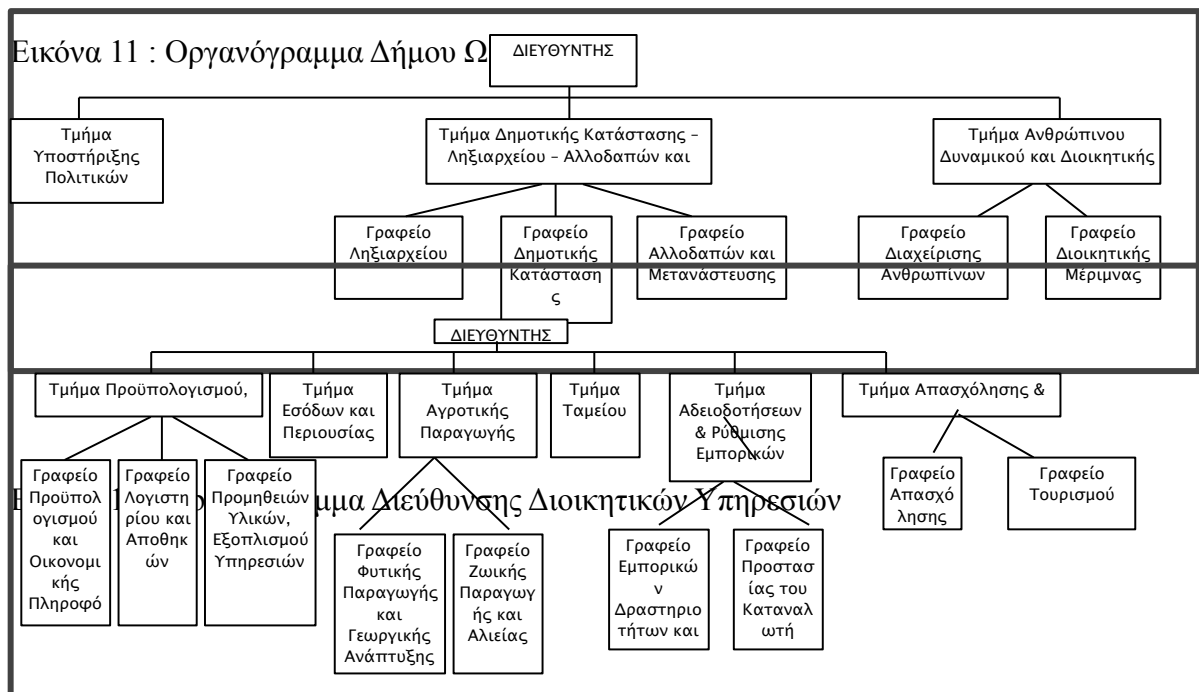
Εικόνα 11 : Οργανόγραμμα Δήμου Ω

ΔΙΕΥΘΥΝΤΗΣ

Τμήμα Υποστήριξης Πολιτικών

Τμήμα Δημοτικής Κατάστασης – Ληξιαρχείου – Αλλοδαπών και

Τμήμα Ανθρώπινου Δυναμικού και Διοικητικής

Γραφείο Ληξιαρχείου

Γραφείο Δημοτικής Κατάστασης

Γραφείο Αλλοδαπών και Μετανάστευσης

Γραφείο Διαχείρισης Ανθρωπίνων

Γραφείο Διοικητικής Μέριμνας

ΔΙΕΥΘΥΝΤΗΣ

Τμήμα Προϋπολογισμού,

Τμήμα Εσόδων και Περιουσίας

Τμήμα Αγροτικής Παραγωγής

Τμήμα Ταμείου

Τμήμα Αδειοδοτήσεων & Ρύθμισης Εμπορικών

Τμήμα Απασχόλησης &

Γραφείο Προϋπολογισμού και Οικονομικής Πληροφό

Γραφείο Λογιστηρίου και Αποθηκών

Γραφείο Προμηθειών Υλικών, Εξοπλισμού Υπηρεσιών

Ε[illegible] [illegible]μμα Διεύθυνσης Διοικητικών Υπηρεσιών

Γραφείο Φυτικής Παραγωγής και Γεωργικής Ανάπτυξης

Γραφείο Ζωικής Παραγωγής και Αλιείας

Γραφείο Εμπορικών Δραστηριοτήτων και

Γραφείο Προστασίας του Καταναλωτή

Γραφείο Απασχόλησης

Γραφείο Τουρισμού